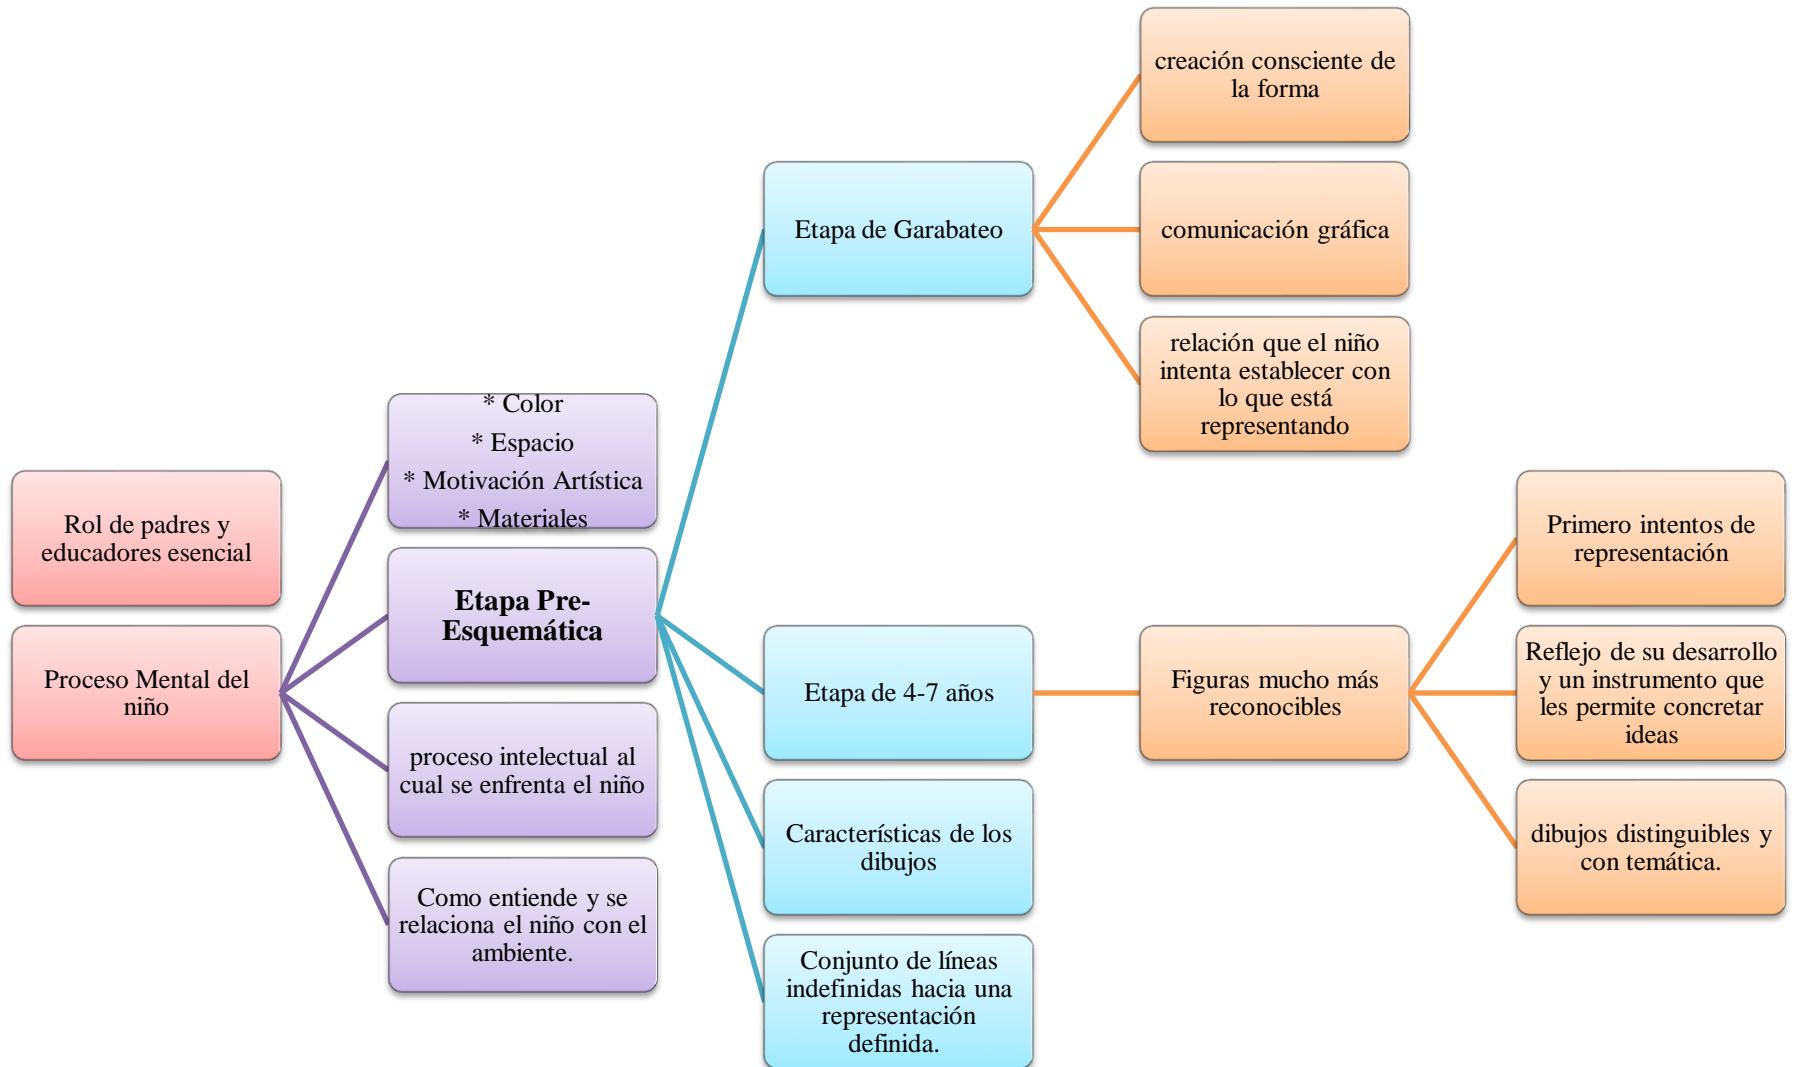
creación consciente de la forma

Etapa de Garabateo

comunicación gráfica

relación que el niño intenta establecer con lo que está representando

* Color
* Espacio
* Motivación Artística
* Materiales

Rol de padres y educadores esencial

Etapa Pre-Esquemática

Primero intentos de representación

Proceso Mental del niño

Etapa de 4-7 años

Figuras mucho más reconocibles

Reflejo de su desarrollo y un instrumento que les permite concretar ideas

proceso intelectual al cual se enfrenta el niño

Características de los dibujos

dibujos distinguibles y con temática.

Como entiende y se relaciona el niño con el ambiente.

Conjunto de líneas indefinidas hacia una representación definida.